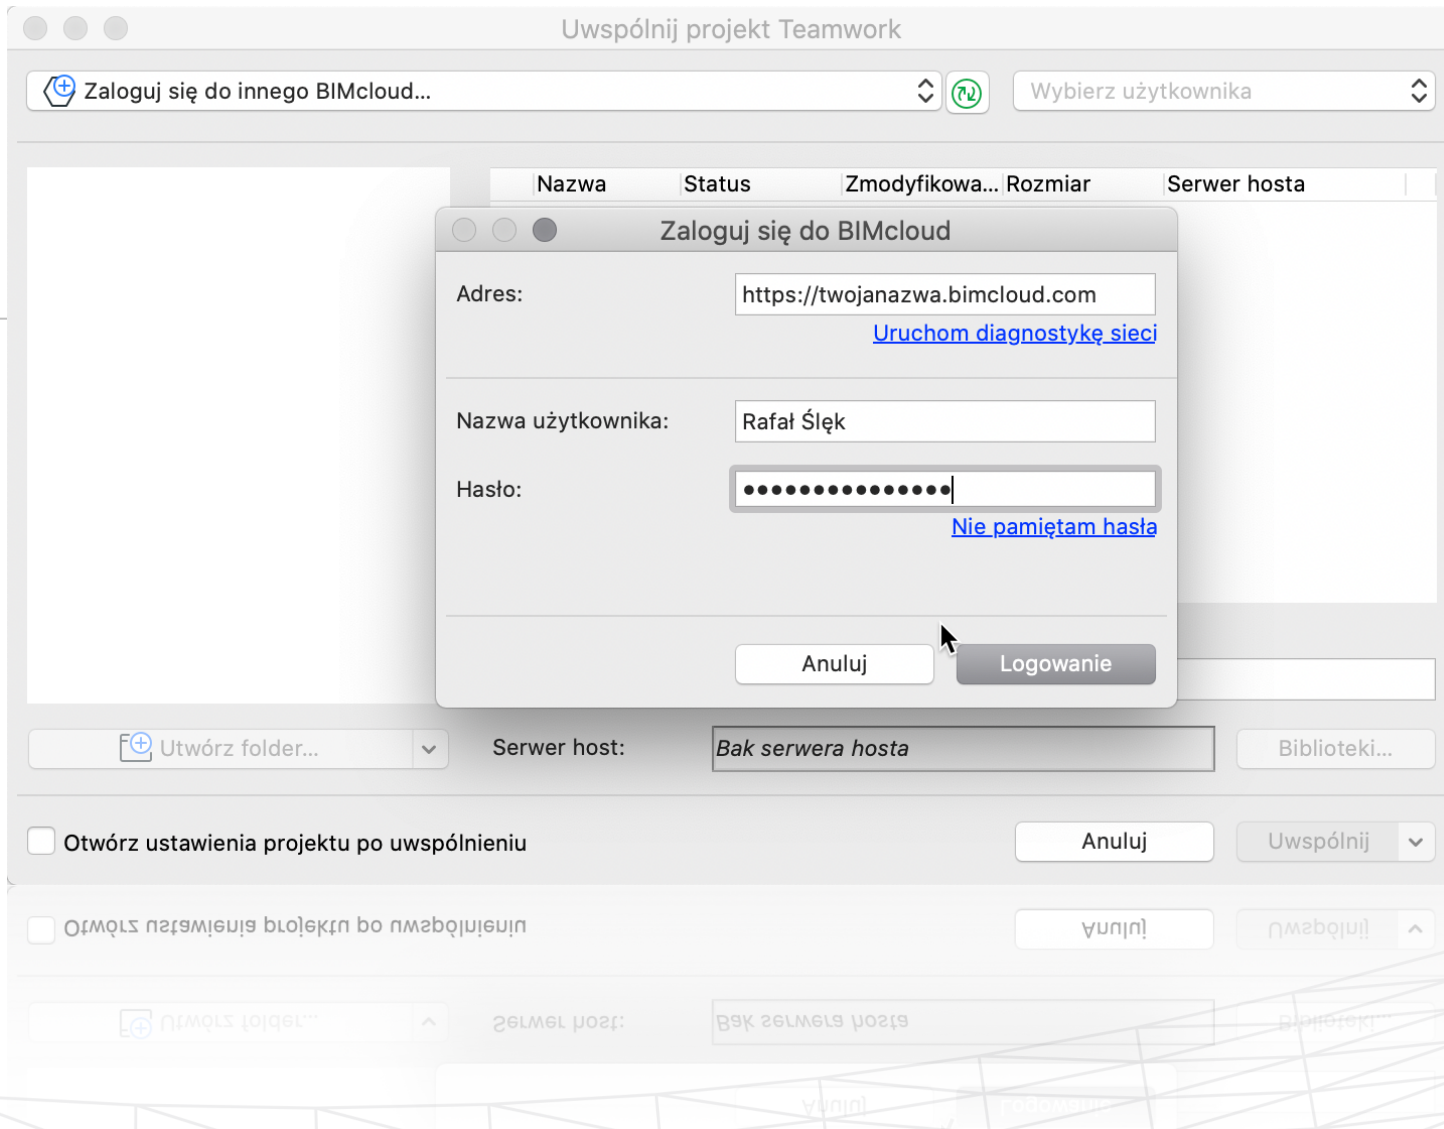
Uwspólnij projekt Teamwork

Zaloguj się do innego BIMcloud...

Wybierz użytkownika

| Nazwa | Status | Zmodyfikowa... | Rozmiar | Serwer hosta |
|---|---|---|---|---|

Zaloguj się do BIMcloud

Adres: https://twojanazwa.bimcloud.com

Uruchom diagnostykę sieci

Nazwa użytkownika: Rafał Ślęk

Hasło: •••••••••••••••

Nie pamiętam hasła

Anuluj

Logowanie

Utwórz folder...

Serwer host: Bak serwera hosta

Biblioteki...

Otwórz ustawienia projektu po uwspólnieniu

Anuluj

Uwspólnij